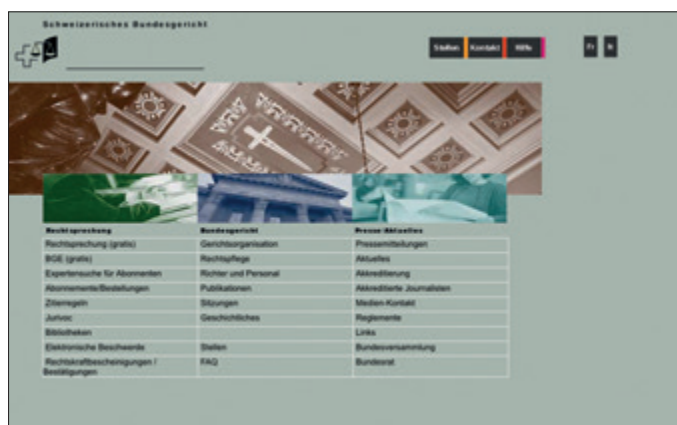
Schweizerisches Bundesgericht

Stellen | Kontakt | Hilfe

Fr | It

| Rechtsprechung | Bundesgericht | Presse/Aktuelles |
|---|---|---|
| Rechtsprechung (gratis) | Gerichtsorganisation | Pressemitteilungen |
| BGE (gratis) | Rechtspflege | Aktuelles |
| Expertensuche für Abonnenten | Richter und Personal | Akkreditierung |
| Abonnemente/Bestellungen | Publikationen | Akkreditierte Journalisten |
| Zitierregeln | Sitzungen | Medien-Kontakt |
| Jurivoc | Geschichtliches | Reglemente |
| Bibliotheken | | Links |
| Elektronische Beschwerde | Stellen | Bundesversammlung |
| Rechtskraftbescheinigungen / Bestätigungen | FAQ | Bundesrat |